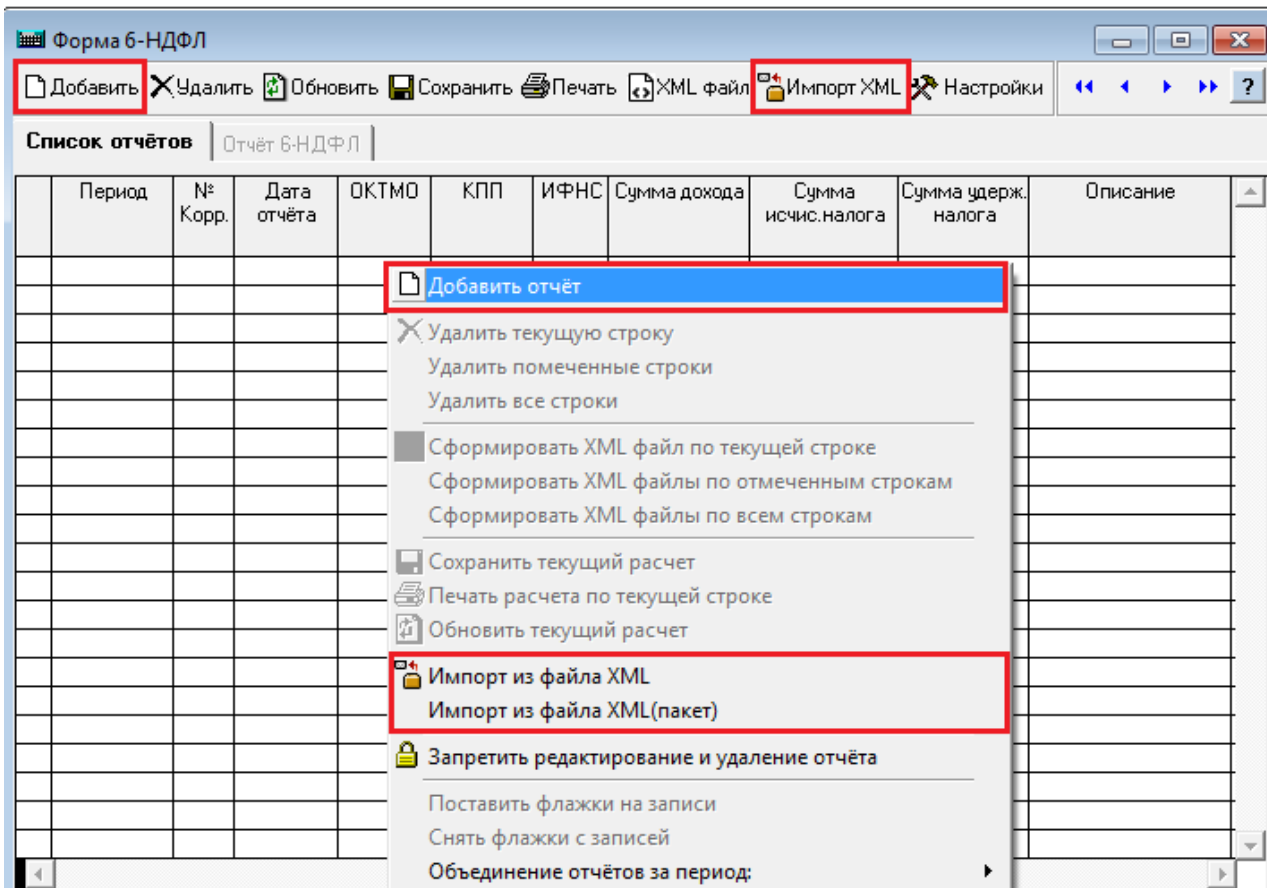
Форма 6-НДФЛ

Добавить Удалить Обновить Сохранить Печать XML файл Импорт XML Настройки ?

Список отчётов | Отчёт 6-НДФЛ

| | Период | № Корр. | Дата отчёта | ОКТМО | КПП | ИФНС | Сумма дохода | Сумма исчис.налога | Сумма удерж. налога | Описание |
|---|---|---|---|---|---|---|---|---|---|---|

Добавить отчёт

Удалить текущую строку
Удалить помеченные строки
Удалить все строки

Сформировать XML файл по текущей строке
Сформировать XML файлы по отмеченным строкам
Сформировать XML файлы по всем строкам

Сохранить текущий расчет
Печать расчета по текущей строке
Обновить текущий расчет

Импорт из файла XML
Импорт из файла XML(пакет)

Запретить редактирование и удаление отчёта

Поставить флажки на записи
Снять флажки с записей
Объединение отчётов за период: